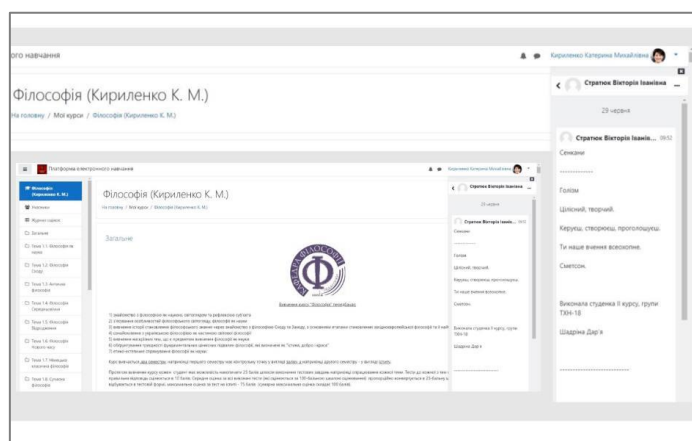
ого навчання

Кириленко Катерина Михайлівна

Філософія (Кириленко К. М.)

На головну / Мої курси / Філософія (Кириленко К. М.)

Стратюк Вікторія Іванівна

29 червня

Стратюк Вікторія Іванів... 09:52

Сенкаин

...............

Голізм

Цілісний, творчий.

Керуєш, створюєш, проголошуєш.

Ти наше вчення всеохопне.

Сметсон.

Виконала студенка II курсу, групи ТХН-18

Шадріна Дар'я

...............

Платформа електронного навчання

Кириленко Катерина Михайлівна

Філософія (Кириленко К. М.)

На головну / Мої курси / Філософія (Кириленко К. М.)

Загальне

Філософія (Кириленко К. М.)

Учасники

Відзнаки

Загальне

Тема 1.1

Тема 1.2

Тема 1.3

Тема 1.4

Тема 1.5

Тема 1.6

Тема 1.7

Тема 1.8

Стратюк Вікторія Іванівна

29 червня

Сенкаин

Голізм

Цілісний, творчий.

Керуєш, створюєш, проголошуєш.

Ти наше вчення всеохопне.

Сметсон.

Виконала студенка II курсу, групи ТХН-18

Шадріна Дар'я

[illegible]